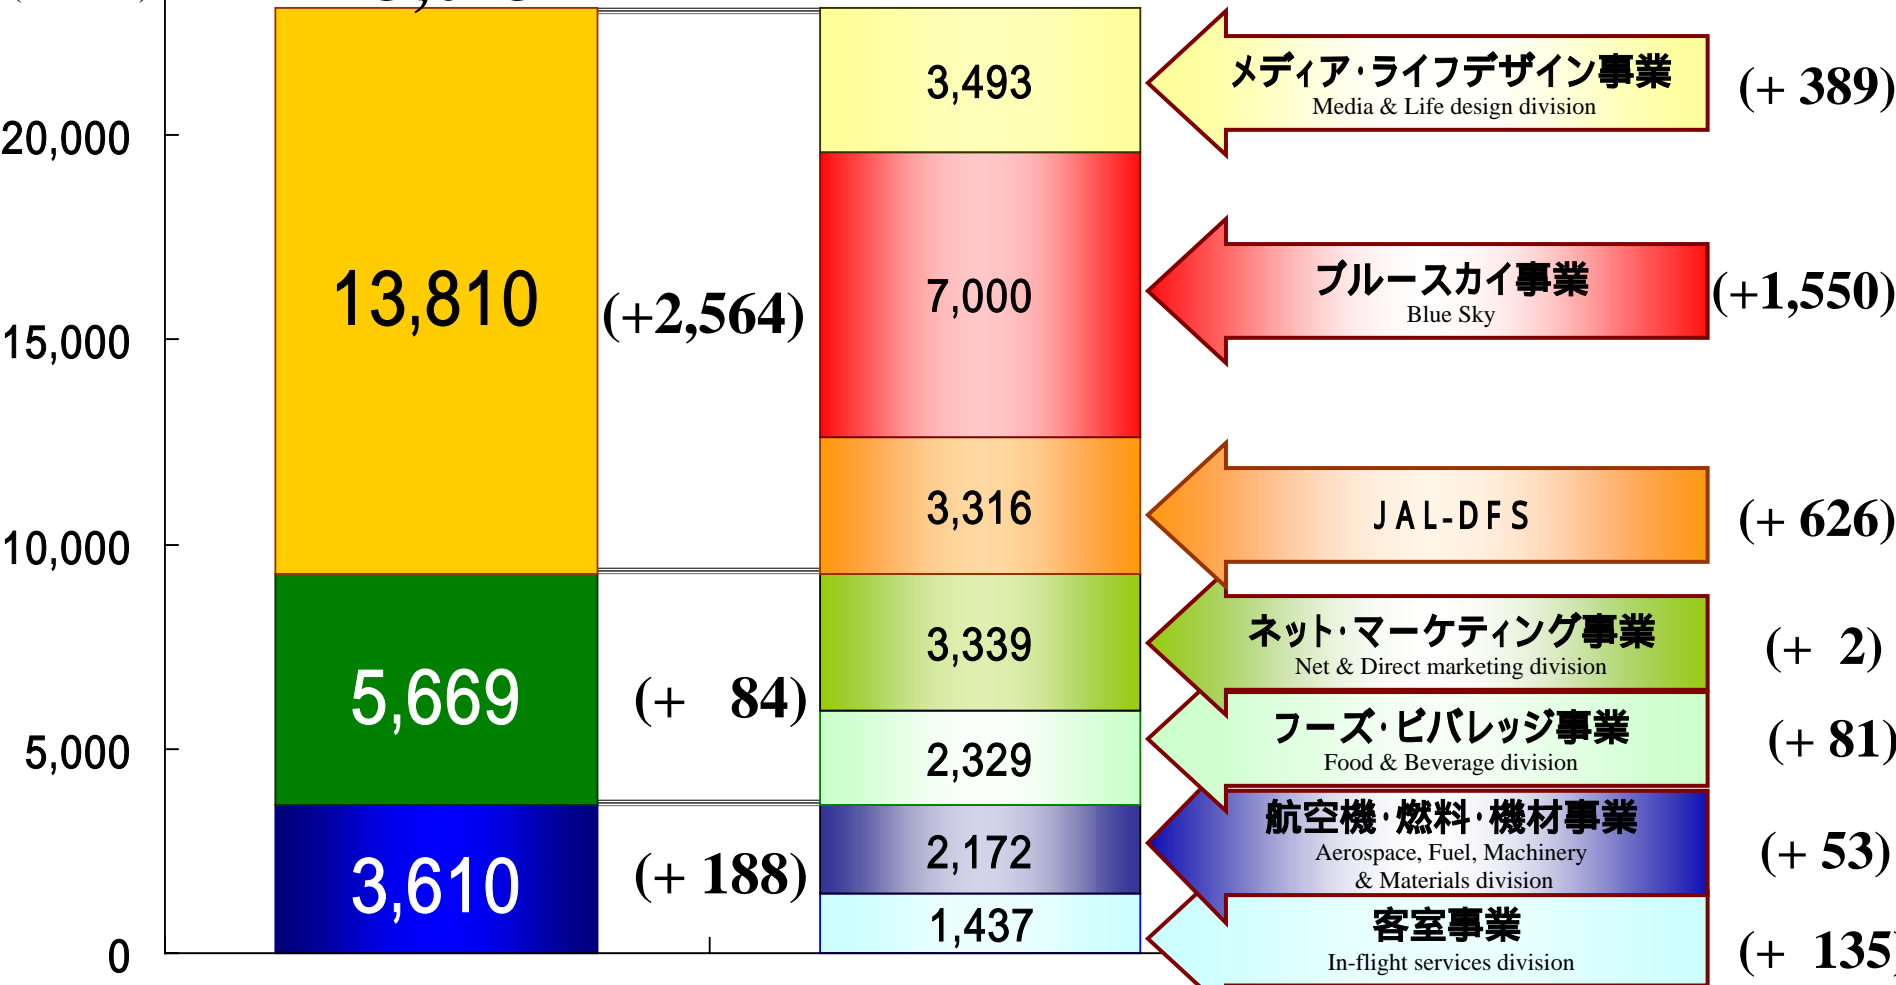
20,000
15,000
10,000
5,000
0

13,810
5,669
3,610

(+2,564)
(+ 84)
(+ 188)

3,493
7,000
3,316
3,339
2,329
2,172
1,437

メディア·ライフデザイン事業
Media & Life design division
(+ 389)

ブルースカイ事業
Blue Sky
(+1,550)

JAL-DFS
(+ 626)

ネット·マーケティング事業
Net & Direct marketing division
(+ 2)

フーズ·ビバレッジ事業
Food & Beverage division
(+ 81)

航空機·燃料·機材事業
Aerospace, Fuel, Machinery & Materials division
(+ 53)

客室事業
In-flight services division
(+ 135)